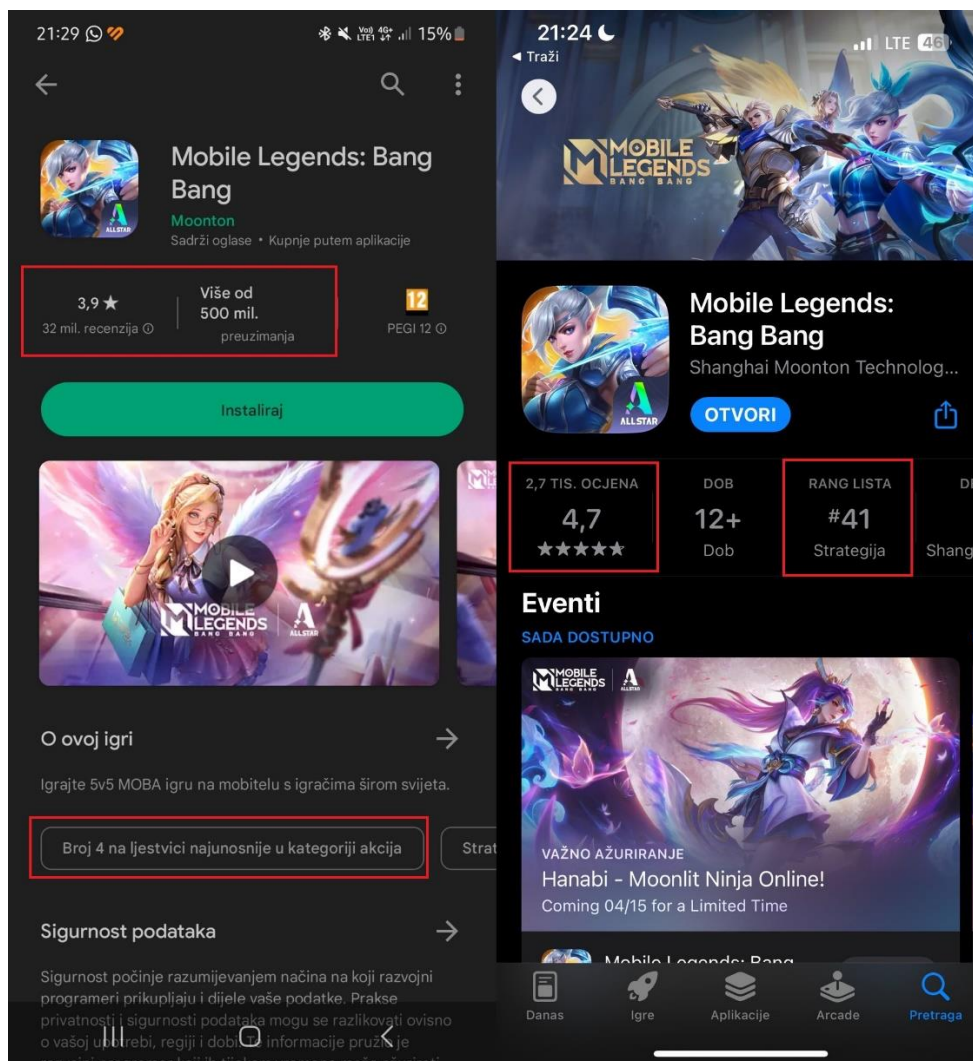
21:29 15%

Mobile Legends: Bang Bang
Moonton
Sadrži oglase • Kupnje putem aplikacije

3,9 ★
32 mil. recenzija

Više od 500 mil.
preuzimanja

12
PEGI 12

Instaliraj

MOBILE LEGENDS BANG BANG ALLSTAR

O ovoj igri

Igrajte 5v5 MOBA igru na mobitelu s igračima širom svijeta.

Broj 4 na ljestvici najunosnije u kategoriji akcija

Strat

Sigurnost podataka

Sigurnost počinje razumijevanjem načina na koji razvojni programeri prikupljaju i dijele vaše podatke. Prakse privatnosti i sigurnosti podataka mogu se razlikovati ovisno o vašoj upotrebi, regiji i dobi. Te informacije pruža je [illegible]

21:24
◂ Traži
LTE 46

MOBILE LEGENDS BANG BANG

Mobile Legends: Bang Bang
Shanghai Moonton Technolog...

OTVORI

2,7 TIS. OCJENA
4,7
★★★★★

DOB
12+
Dob

RANG LISTA
#41
Strategija

DI
Shang

Eventi
SADA DOSTUPNO

MOBILE LEGENDS BANG BANG ALLSTAR

VAŽNO AŽURIRANJE
Hanabi - Moonlit Ninja Online!
Coming 04/15 for a Limited Time

Mobile Legends: Bang

Danas
Igre
Aplikacije
Arcade
Pretraga